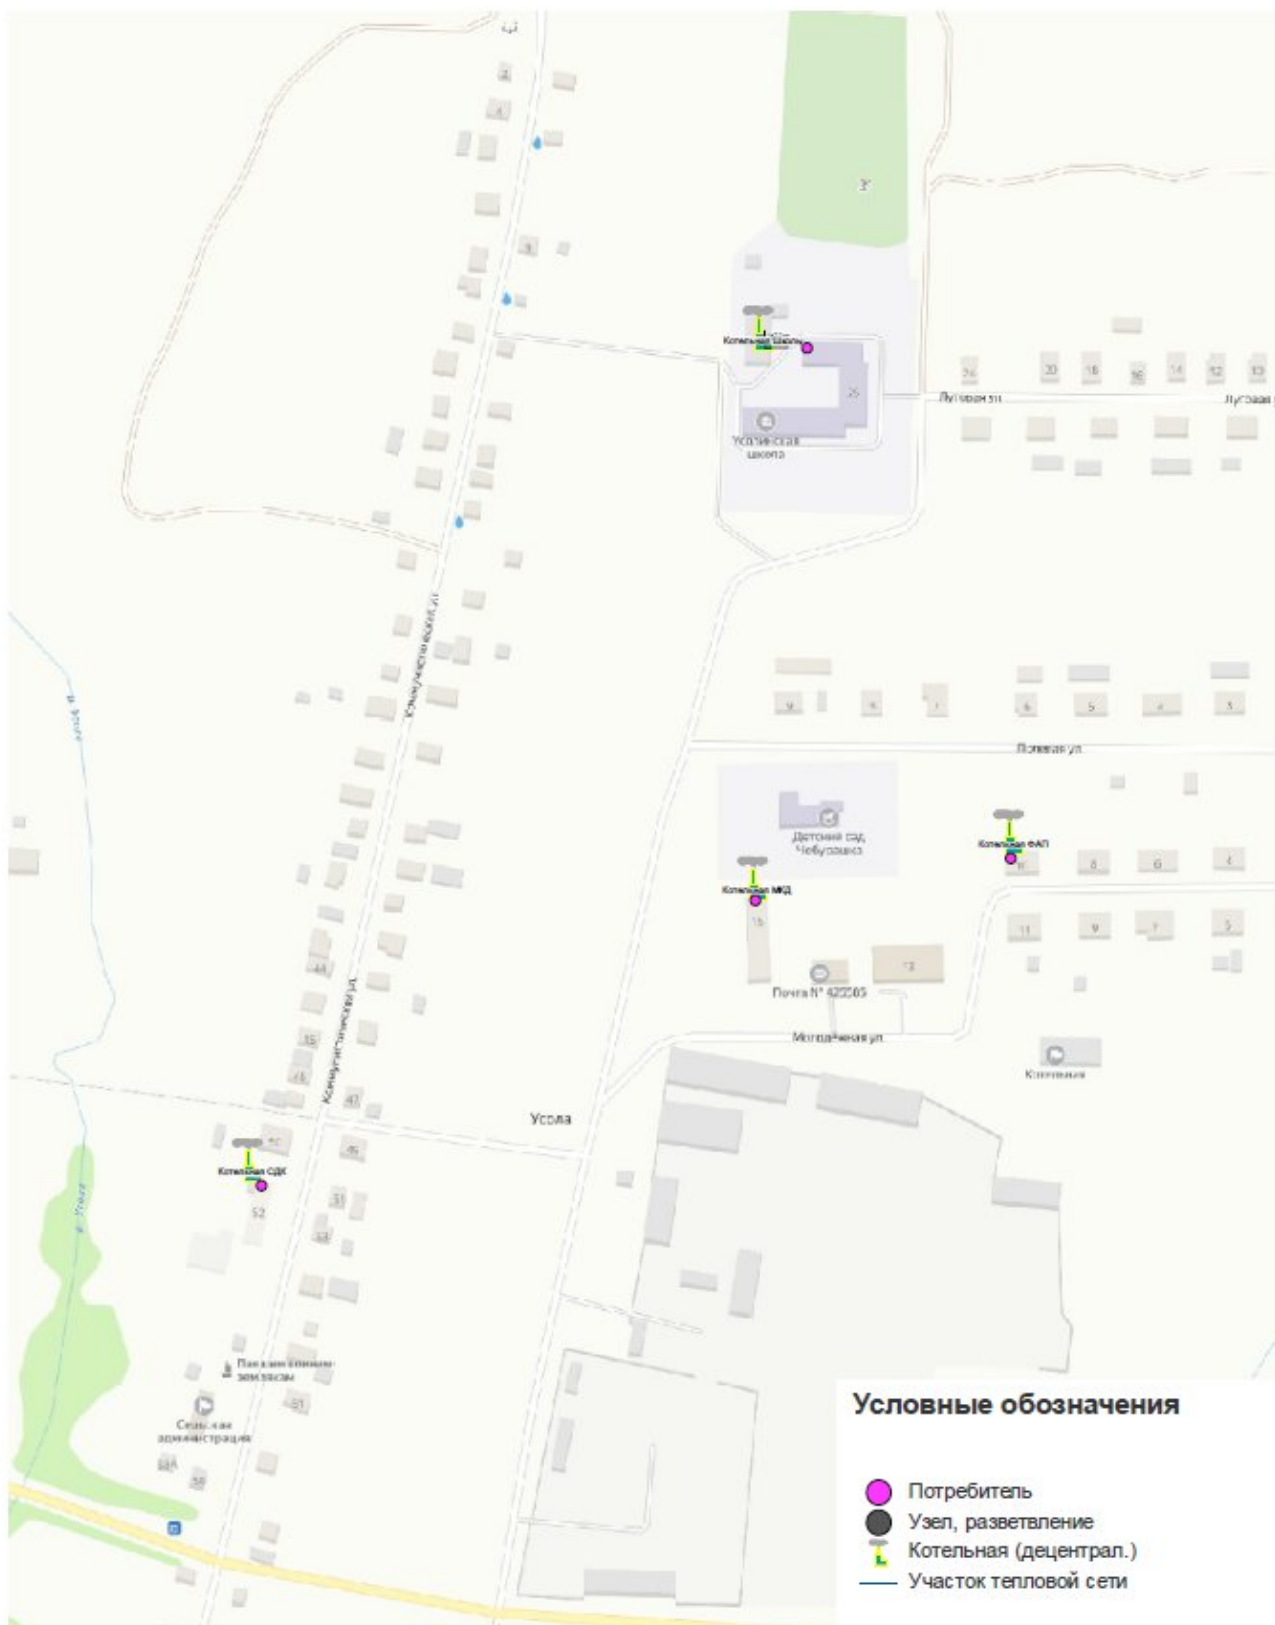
3

4

9

Котельная Школа

26

Усолинская школа

24 20 18 16 14 12 10

Луговая ул

Луговая ул

Коммунистическая ул

9 4 6 5 3

Полевая ул

Детский сад Чебурашка

Котельная ФАП

8 6 4

Котельная МКД

15

11 9 7 5

13

Почта № 422085

Молодежная ул

Котельная

Коммунистическая ул

44

55

47

45

Усола

Котельная СДК

52

51

53

Памятник землякам

Сельская администрация

58А

58

Условные обозначения

Потребитель

Узел, разветвление

Котельная (децентрал.)

Участок тепловой сети